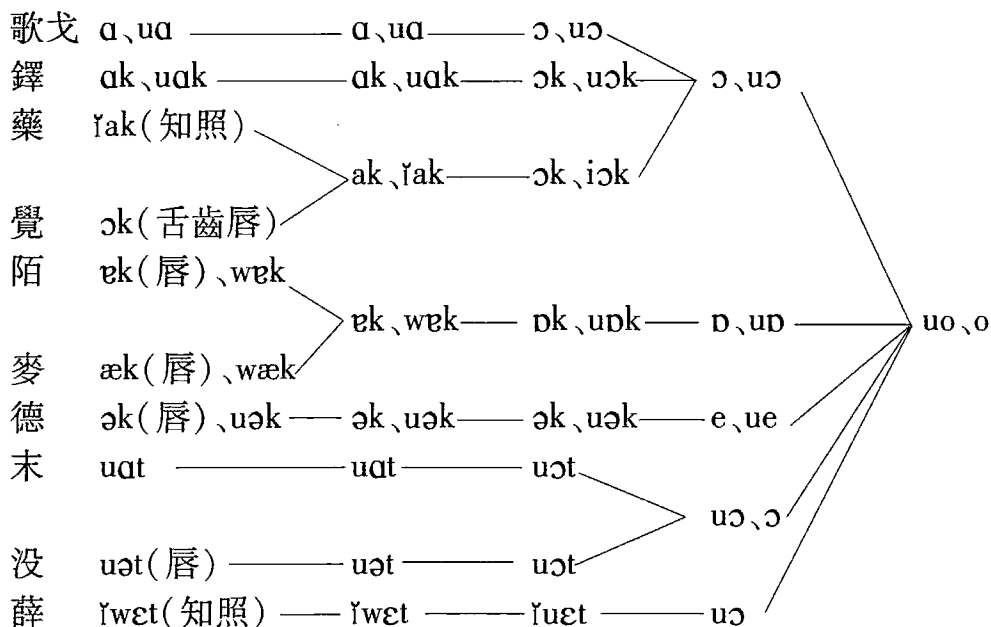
歌戈 ɑ、uɑ —— ɑ、uɑ —— ɔ、uɔ
鐸 ɑk、uɑk —— ɑk、uɑk —— ɔk、uɔk —— ɔ、uɔ
藥 ǐak(知照)
ak、ǐak —— ɔk、iɔk
覺 ɔk(舌齒唇)
陌 ɐk(唇)、wɐk
ɐk、wɐk —— ɒk、uɒk —— ɒ、uɒ —— uo、o
麥 æk(唇)、wæk
德 ək(唇)、uək —— ək、uək —— ək、uək —— e、ue
末 uɑt —— uɑt —— uɔt
uɔ、ɔ
没 uət(唇) —— uət —— uɔt
薛 ǐwɛt(知照) —— ǐwɛt —— ǐuɛt —— uɔ